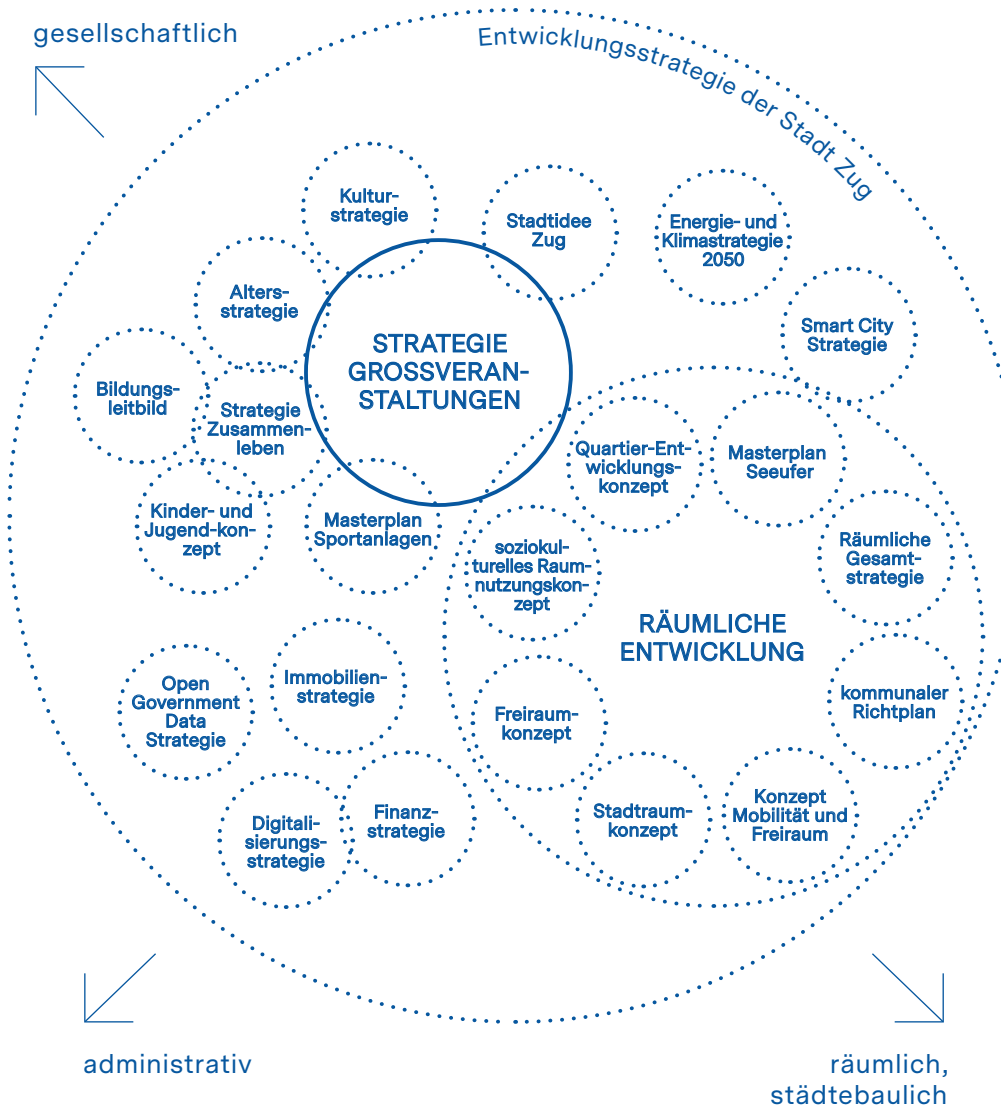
gesellschaftlich

Entwicklungsstrategie der Stadt Zug

Kulturstrategie

Stadtidee Zug

Energie- und Klimastrategie 2050

Altersstrategie

STRATEGIE GROSSVERANSTALTUNGEN

Smart City Strategie

Bildungsleitbild

Strategie Zusammenleben

Quartier-Entwicklungskonzept

Masterplan Seeufer

Kinder- und Jugend-konzept

Masterplan Sportanlagen

soziokulturelles Raumnutzungskonzept

Räumliche Gesamtstrategie

RÄUMLICHE ENTWICKLUNG

Open Government Data Strategie

Immobilienstrategie

kommunaler Richtplan

Freiraumkonzept

Digitalisierungsstrategie

Finanzstrategie

Stadtraumkonzept

Konzept Mobilität und Freiraum

administrativ

räumlich, städtebaulich